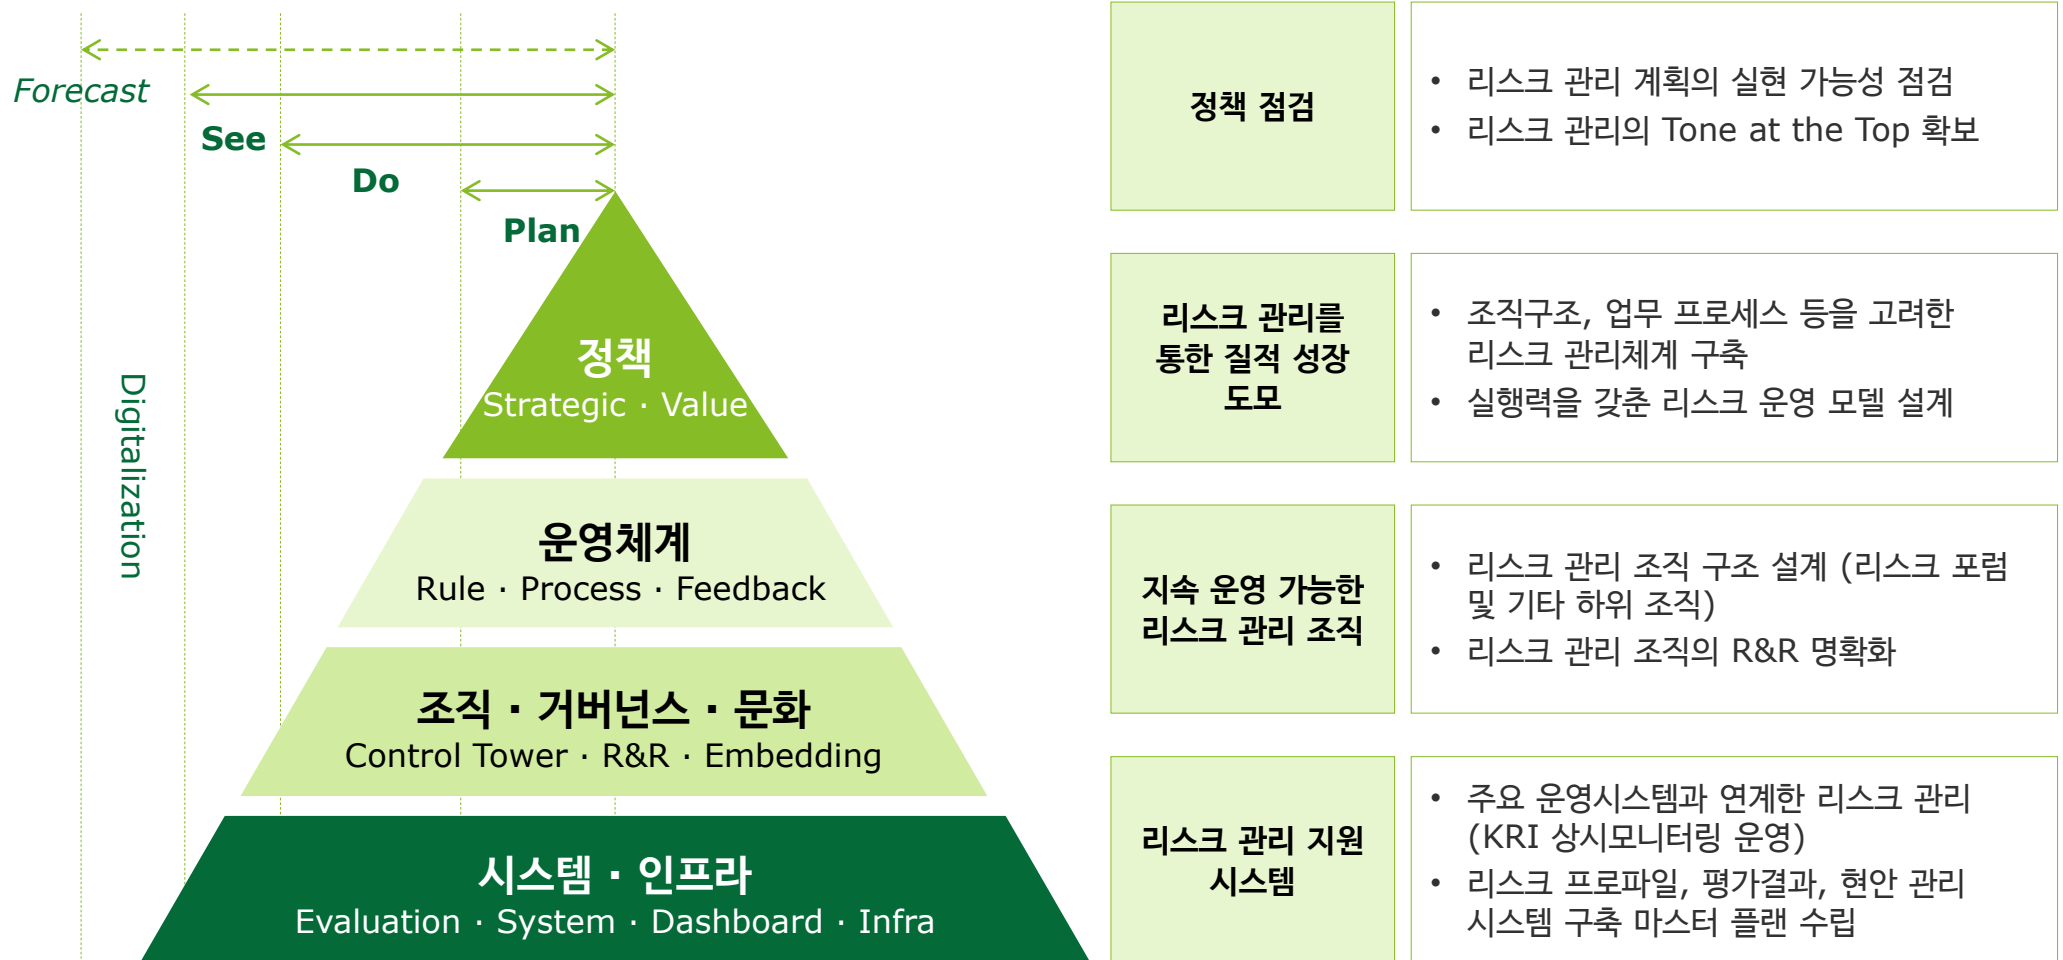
Forecast

See

Do

Plan

Digitalization

정책
Strategic · Value

운영체계
Rule · Process · Feedback

조직 · 거버넌스 · 문화
Control Tower · R&R · Embedding

시스템 · 인프라
Evaluation · System · Dashboard · Infra

정책 점검

• 리스크 관리 계획의 실현 가능성 점검
• 리스크 관리의 Tone at the Top 확보

리스크 관리를 통한 질적 성장 도모

• 조직구조, 업무 프로세스 등을 고려한 리스크 관리체계 구축
• 실행력을 갖춘 리스크 운영 모델 설계

지속 운영 가능한 리스크 관리 조직

• 리스크 관리 조직 구조 설계 (리스크 포럼 및 기타 하위 조직)
• 리스크 관리 조직의 R&R 명확화

리스크 관리 지원 시스템

• 주요 운영시스템과 연계한 리스크 관리 (KRI 상시모니터링 운영)
• 리스크 프로파일, 평가결과, 현안 관리 시스템 구축 마스터 플랜 수립